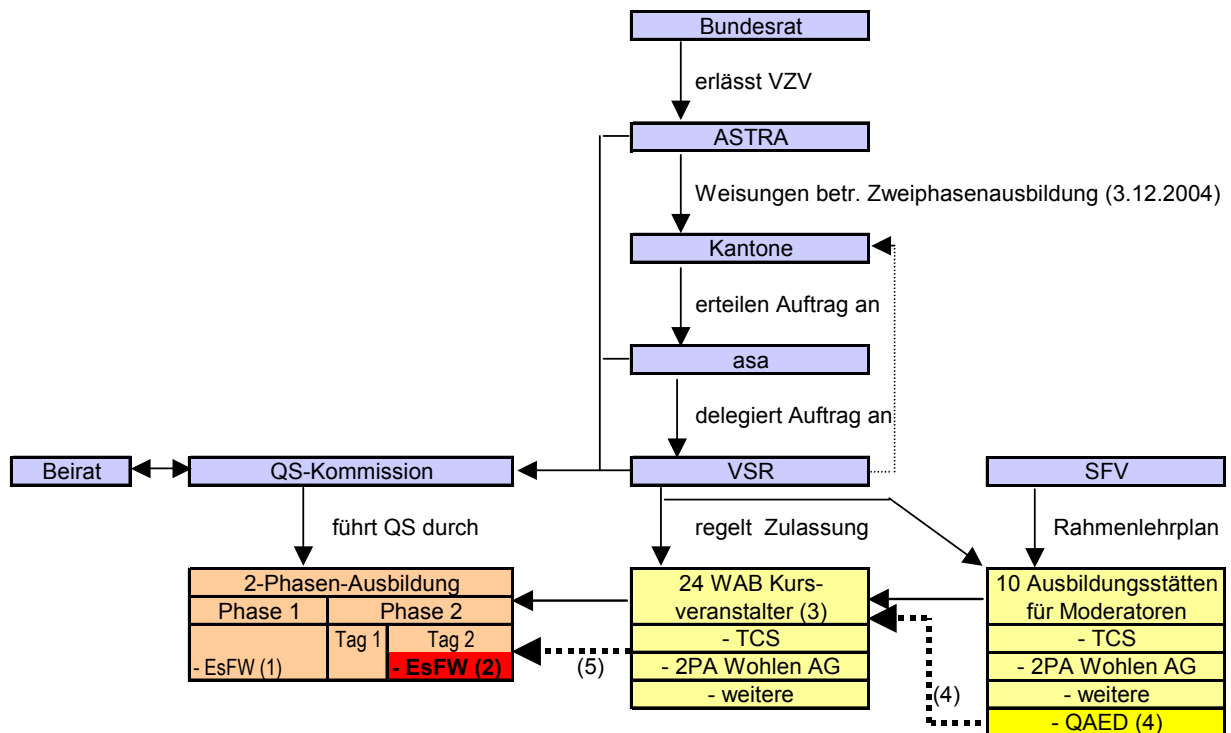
Bundesrat

erlässt VZV

ASTRA

Weisungen betr. Zweiphasenausbildung (3.12.2004)

Kantone

erteilen Auftrag an

asa

delegiert Auftrag an

Beirat

QS-Kommission

VSR

SFV

führt QS durch

regelt Zulassung

Rahmenlehrplan

| 2-Phasen-Ausbildung | | |
|---|---|---|
| Phase 1 | Phase 2 | |
| | Tag 1 | Tag 2 |
| - EsFW (1) | | - EsFW (2) |

(5)

| 24 WAB Kursveranstalter (3) |
|---|
| - TCS |
| - 2PA Wohlen AG |
| - weitere |

(4)

| 10 Ausbildungsstätten für Moderatoren |
|---|
| - TCS |
| - 2PA Wohlen AG |
| - weitere |
| - QAED (4) |